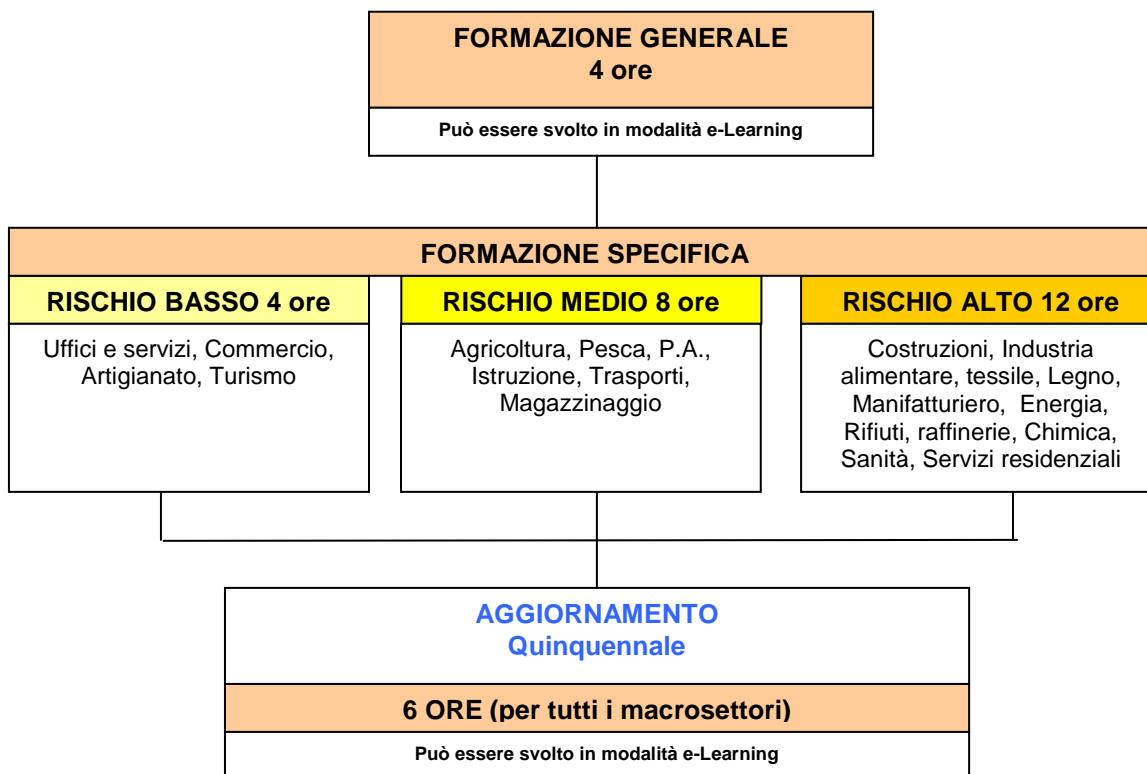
FORMAZIONE GENERALE
4 ore

Può essere svolto in modalità e-Learning

FORMAZIONE SPECIFICA

RISCHIO BASSO 4 ore

Uffici e servizi, Commercio, Artigianato, Turismo

RISCHIO MEDIO 8 ore

Agricoltura, Pesca, P.A., Istruzione, Trasporti, Magazzinaggio

RISCHIO ALTO 12 ore

Costruzioni, Industria alimentare, tessile, Legno, Manifatturiero, Energia, Rifiuti, raffinerie, Chimica, Sanità, Servizi residenziali

AGGIORNAMENTO
Quinquennale

6 ORE (per tutti i macrosettori)

Può essere svolto in modalità e-Learning